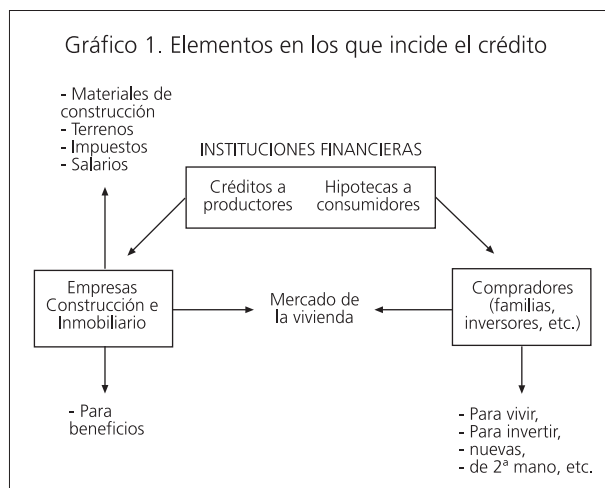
Gráfico 1. Elementos en los que incide el crédito

- Materiales de construcción
- Terrenos
- Impuestos
- Salarios

INSTITUCIONES FINANCIERAS

Créditos a productores

Hipotecas a consumidores

Empresas Construcción e Inmobiliario

Mercado de la vivienda

Compradores (familias, inversores, etc.)

- Para beneficios

- Para vivir,
- Para invertir,
- nuevas,
- de 2ª mano, etc.